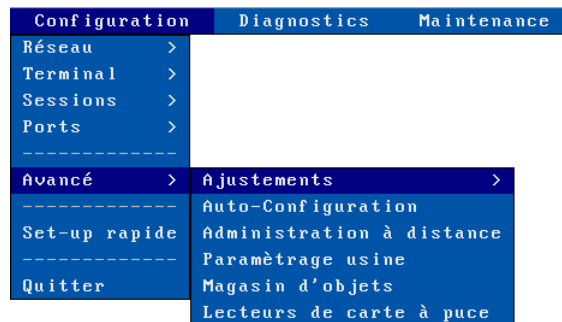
Configuration Diagnostics Maintenance

Réseau >
Terminal >
Sessions >
Ports >
------------
Avancé >
------------
Set-up rapide
------------
Quitter

Ajustements >
Auto-Configuration
Administration à distance
Paramètrage usine
Magasin d'objets
Lecteurs de carte à puce